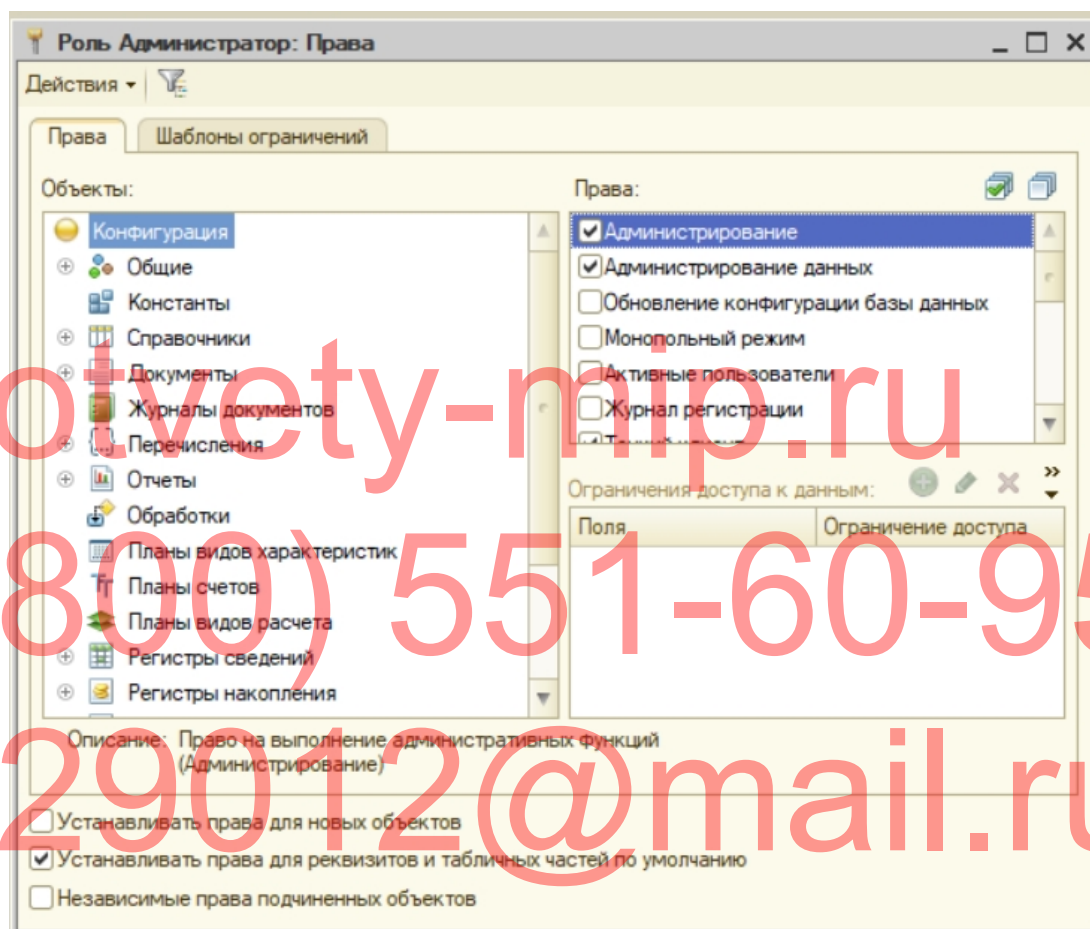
Роль Администратор: Права

Действия ▾

Права | Шаблоны ограничений

Объекты:

Конфигурация
Общие
Константы
Справочники
Документы
Журналы документов
Перечисления
Отчеты
Обработки
Планы видов характеристик
Планы счетов
Планы видов расчета
Регистры сведений
Регистры накопления

Права:

☑ Администрирование
☑ Администрирование данных
☐ Обновление конфигурации базы данных
☐ Монопольный режим
☐ Активные пользователи
☐ Журнал регистрации
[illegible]

Ограничения доступа к данным:

| Поля | Ограничение доступа |
|---|---|

Описание: Право на выполнение административных функций (Администрирование)

☐ Устанавливать права для новых объектов
☑ Устанавливать права для реквизитов и табличных частей по умолчанию
☐ Независимые права подчиненных объектов

otvety-mip.ru
800) 551-60-95
29012@mail.ru